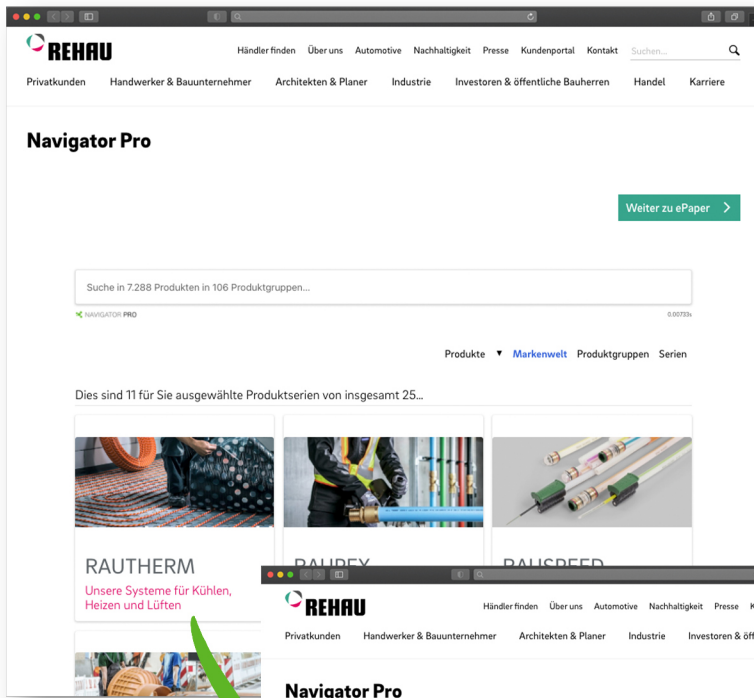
REHAU

Händler finden Über uns Automotive Nachhaltigkeit Presse Kundenportal Kontakt Suchen...

Privatkunden Handwerker & Bauunternehmer Architekten & Planer Industrie Investoren & öffentliche Bauherren Handel Karriere

Navigator Pro

Weiter zu ePaper

Suche in 7.288 Produkten in 106 Produktgruppen...

NAVIGATOR PRO

0.00733s

Produkte ▼ Markenwelt Produktgruppen Serien

Dies sind 11 für Sie ausgewählte Produktserien von insgesamt 25...

RAUTHERM
Unsere Systeme für Kühlen, Heizen und Lüften

RAUPEX

RAUSPEED

REHAU

Händler finden Über uns Automotive Nachhaltigkeit Presse K

Privatkunden Handwerker & Bauunternehmer Architekten & Planer Industrie Investoren & öff

Navigator Pro